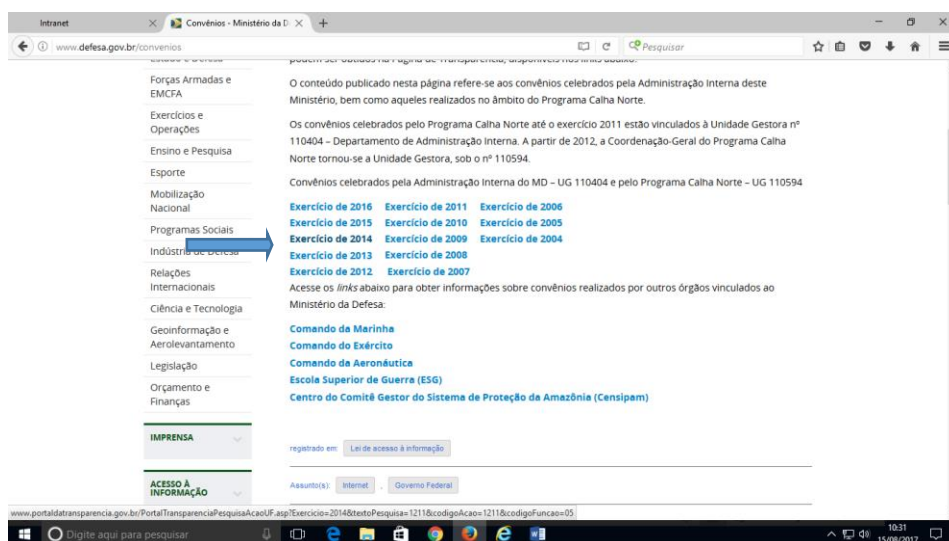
Intranet
Convênios - Ministério da D
www.defesa.gov.br/convenios
Pesquisar

Forças Armadas e EMCFA
Exercícios e Operações
Ensino e Pesquisa
Esporte
Mobilização Nacional
Programas Sociais
Indústria de Defesa
Relações Internacionais
Ciência e Tecnologia
Geoinformação e Aerolevantamento
Legislação
Orçamento e Finanças

IMPRENSA

ACESSO À INFORMAÇÃO

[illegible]

O conteúdo publicado nesta página refere-se aos convênios celebrados pela Administração Interna deste Ministério, bem como aqueles realizados no âmbito do Programa Calha Norte.

Os convênios celebrados pelo Programa Calha Norte até o exercício 2011 estão vinculados à Unidade Gestora nº 110404 – Departamento de Administração Interna. A partir de 2012, a Coordenação-Geral do Programa Calha Norte tornou-se a Unidade Gestora, sob o nº 110594.

Convênios celebrados pela Administração Interna do MD – UG 110404 e pelo Programa Calha Norte – UG 110594

Exercício de 2016 Exercício de 2011 Exercício de 2006
Exercício de 2015 Exercício de 2010 Exercício de 2005
Exercício de 2014 Exercício de 2009 Exercício de 2004
Exercício de 2013 Exercício de 2008
Exercício de 2012 Exercício de 2007

Acesse os links abaixo para obter informações sobre convênios realizados por outros órgãos vinculados ao Ministério da Defesa:

Comando da Marinha
Comando do Exército
Comando da Aeronáutica
Escola Superior de Guerra (ESG)
Centro do Comitê Gestor do Sistema de Proteção da Amazônia (Censipam)

registrado em: Lei de acesso à informação

Assunto(s): Internet , Governo Federal

www.portaldatransparencia.gov.br/PortalTransparenciaPesquisaAcaoUF.asp?Exercicio=2014&textoPesquisa=1211&codigoAcao=1211&codigoFuncao=05

Digite aqui para pesquisar
10:31
15/08/2017